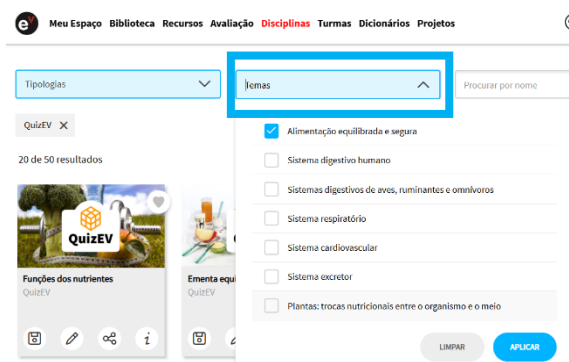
Meu Espaço Biblioteca Recursos Avaliação Disciplinas Turmas Dicionários Projetos

Tipologias

Temas

Procurar por nome

QuizEV ×

20 de 50 resultados

Alimentação equilibrada e segura

Sistema digestivo humano

Sistemas digestivos de aves, ruminantes e omnívoros

Sistema respiratório

Sistema cardiovascular

Sistema excretor

Plantas: trocas nutricionais entre o organismo e o meio

QuizEV

Funções dos nutrientes
QuizEV

Ementa equi
QuizEV

LIMPAR

APLICAR